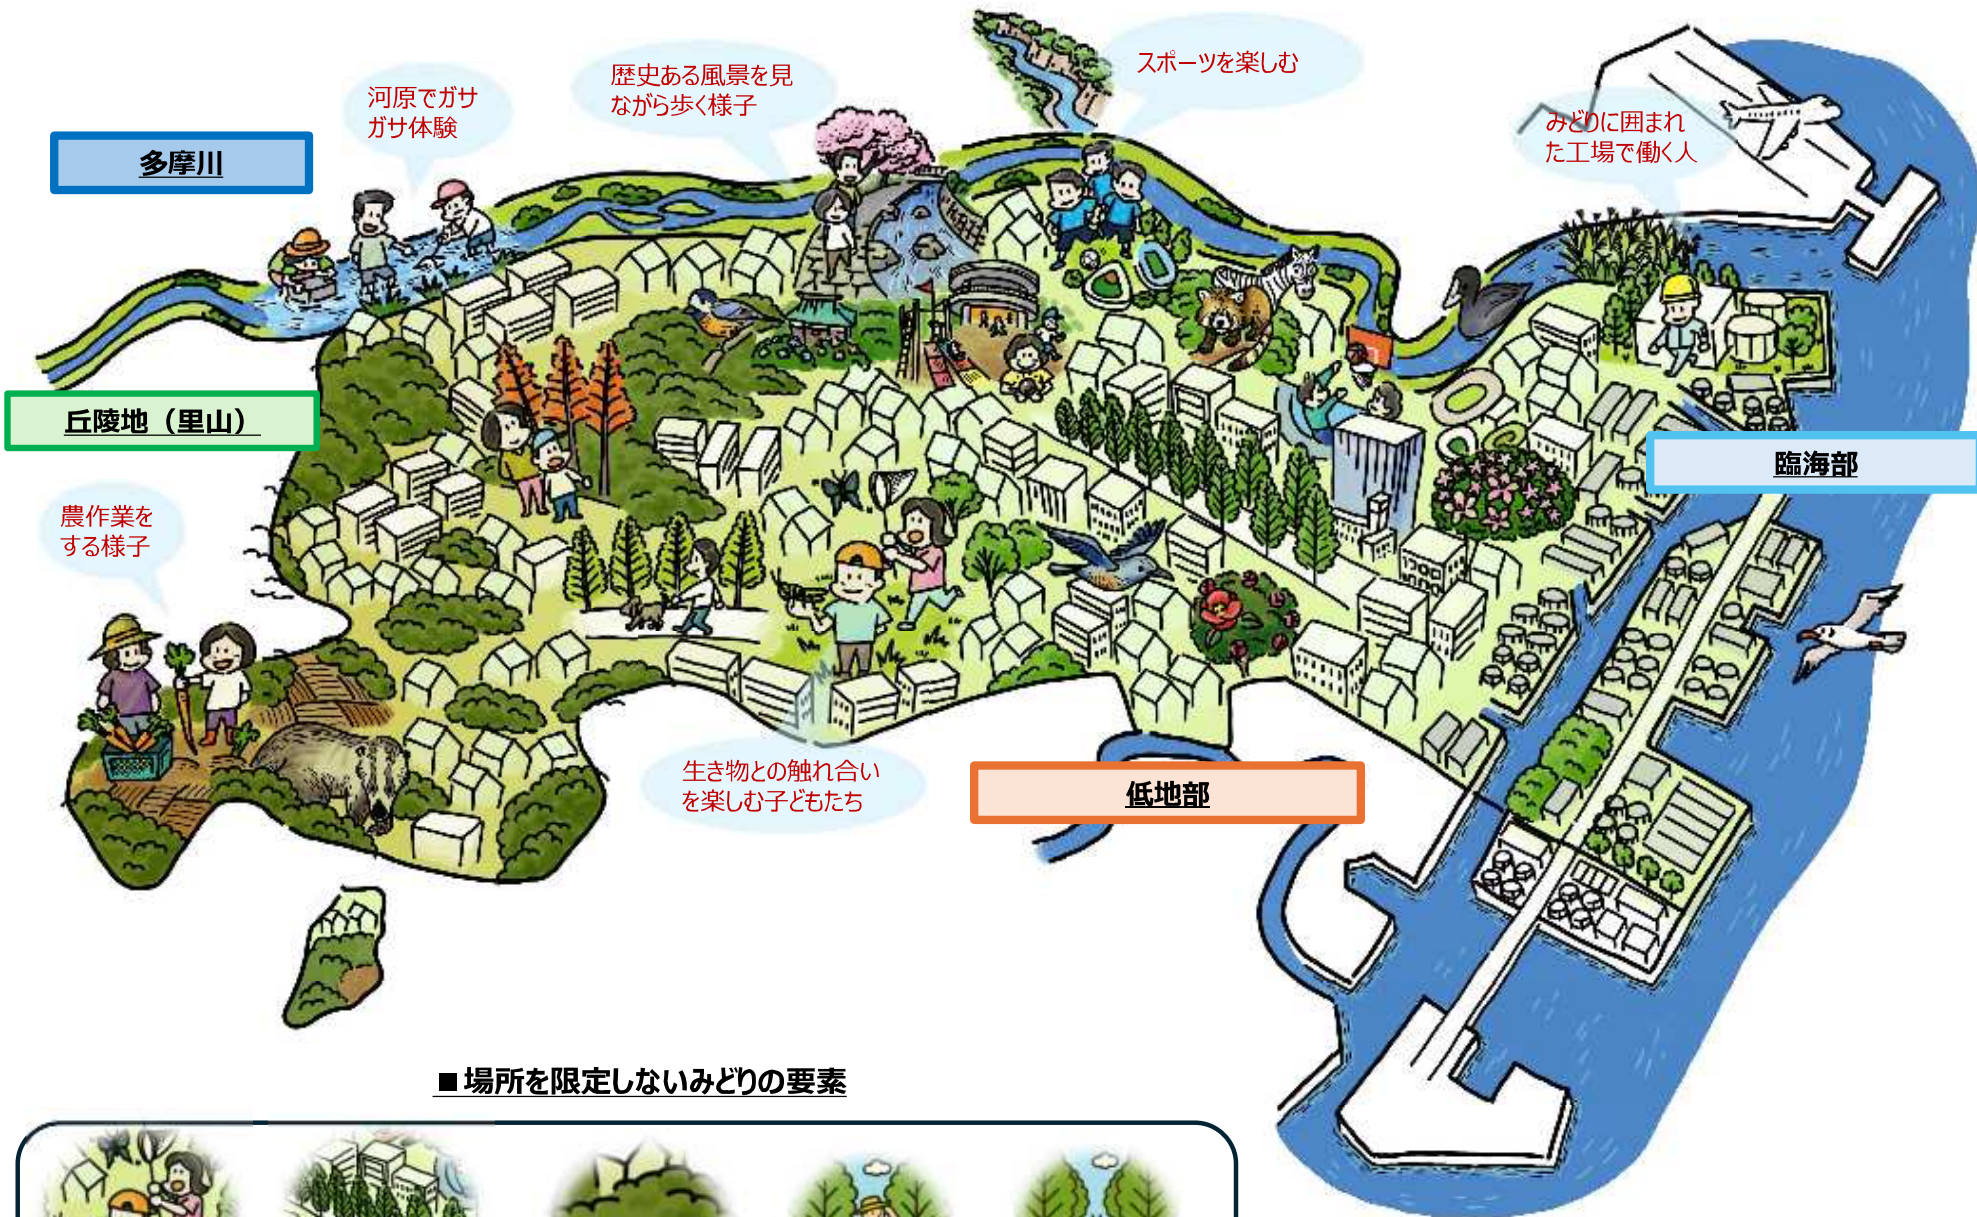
多摩川

河原でガサガサ体験

歴史ある風景を見ながら歩く様子

スポーツを楽しむ

みどりに囲まれた工場で働く人

丘陵地（里山）

臨海部

農作業をする様子

生き物との触れ合いを楽しむ子どもたち

低地部

■ 場所を限定しないみどりの要素